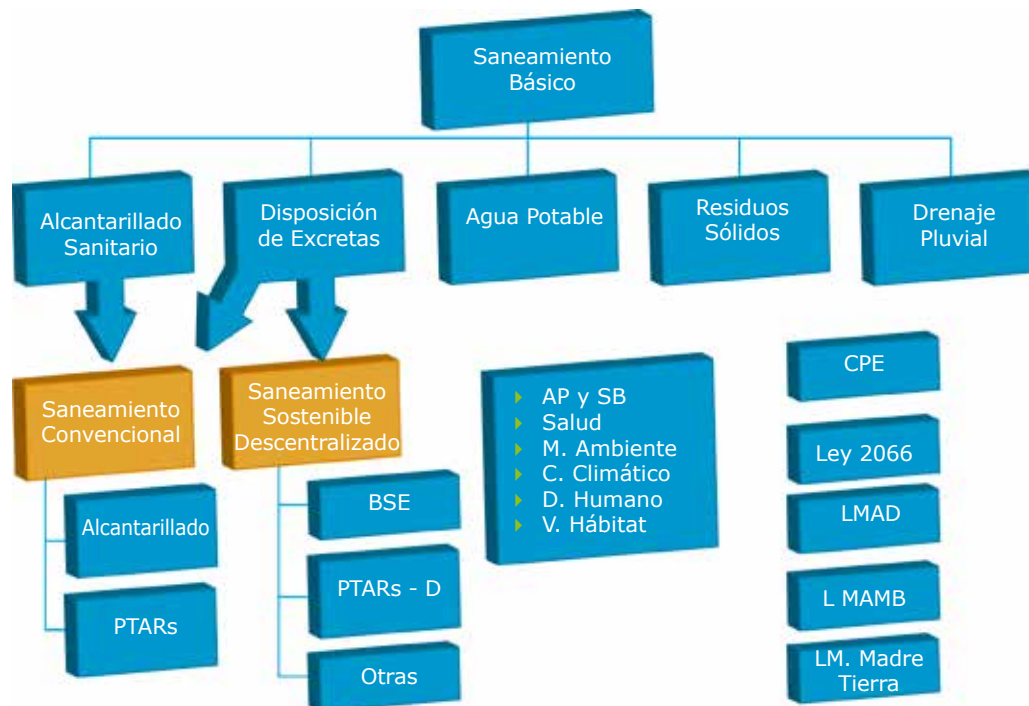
Saneamiento Básico

Alcantarillado Sanitario

Disposición de Excretas

Agua Potable

Residuos Sólidos

Drenaje Pluvial

Saneamiento Convencional

Saneamiento Sostenible Descentralizado

Alcantarillado

PTARs

BSE

PTARs - D

Otras

AP y SB
Salud
M. Ambiente
C. Climático
D. Humano
V. Hábitat

CPE

Ley 2066

LMAD

L MAMB

LM. Madre Tierra